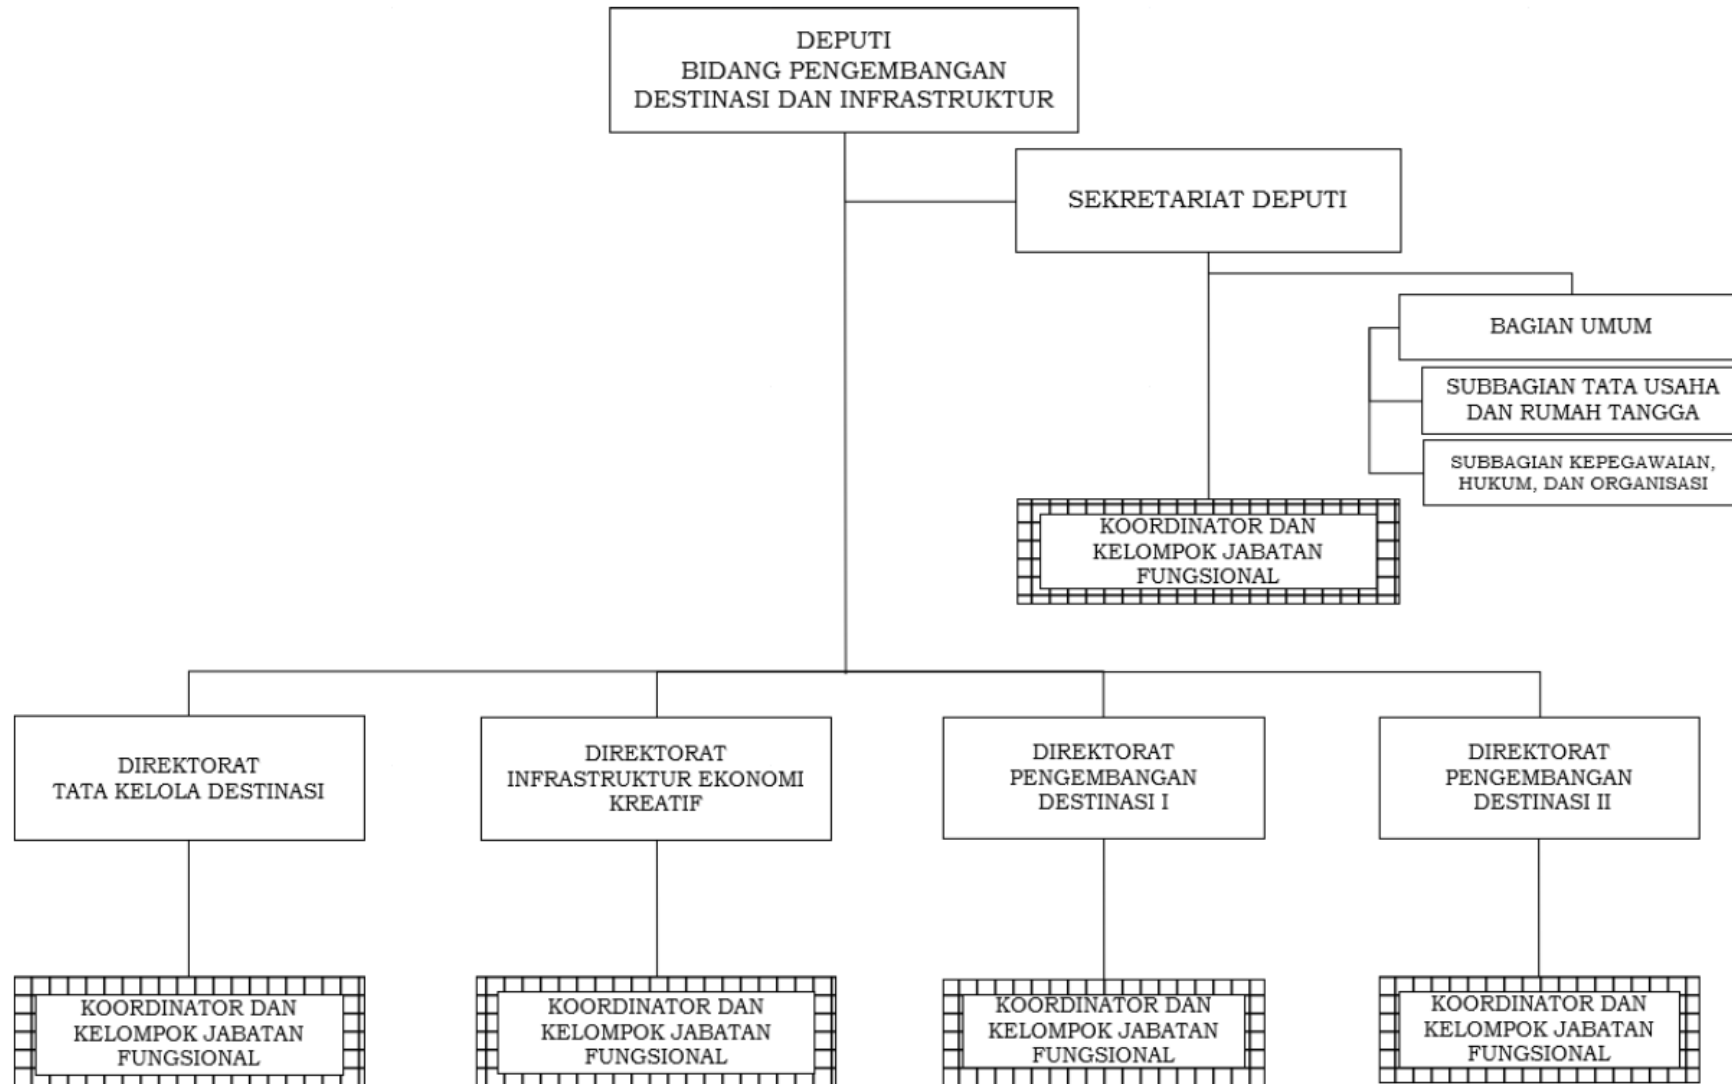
DEPUTI
BIDANG PENGEMBANGAN
DESTINASI DAN INFRASTRUKTUR

SEKRETARIAT DEPUTI

BAGIAN UMUM

SUBBAGIAN TATA USAHA DAN RUMAH TANGGA

SUBBAGIAN KEPEGAWAIAN, HUKUM, DAN ORGANISASI

KOORDINATOR DAN KELOMPOK JABATAN FUNGSIONAL

DIREKTORAT TATA KELOLA DESTINASI

DIREKTORAT INFRASTRUKTUR EKONOMI KREATIF

DIREKTORAT PENGEMBANGAN DESTINASI I

DIREKTORAT PENGEMBANGAN DESTINASI II

KOORDINATOR DAN KELOMPOK JABATAN FUNGSIONAL

KOORDINATOR DAN KELOMPOK JABATAN FUNGSIONAL

KOORDINATOR DAN KELOMPOK JABATAN FUNGSIONAL

KOORDINATOR DAN KELOMPOK JABATAN FUNGSIONAL